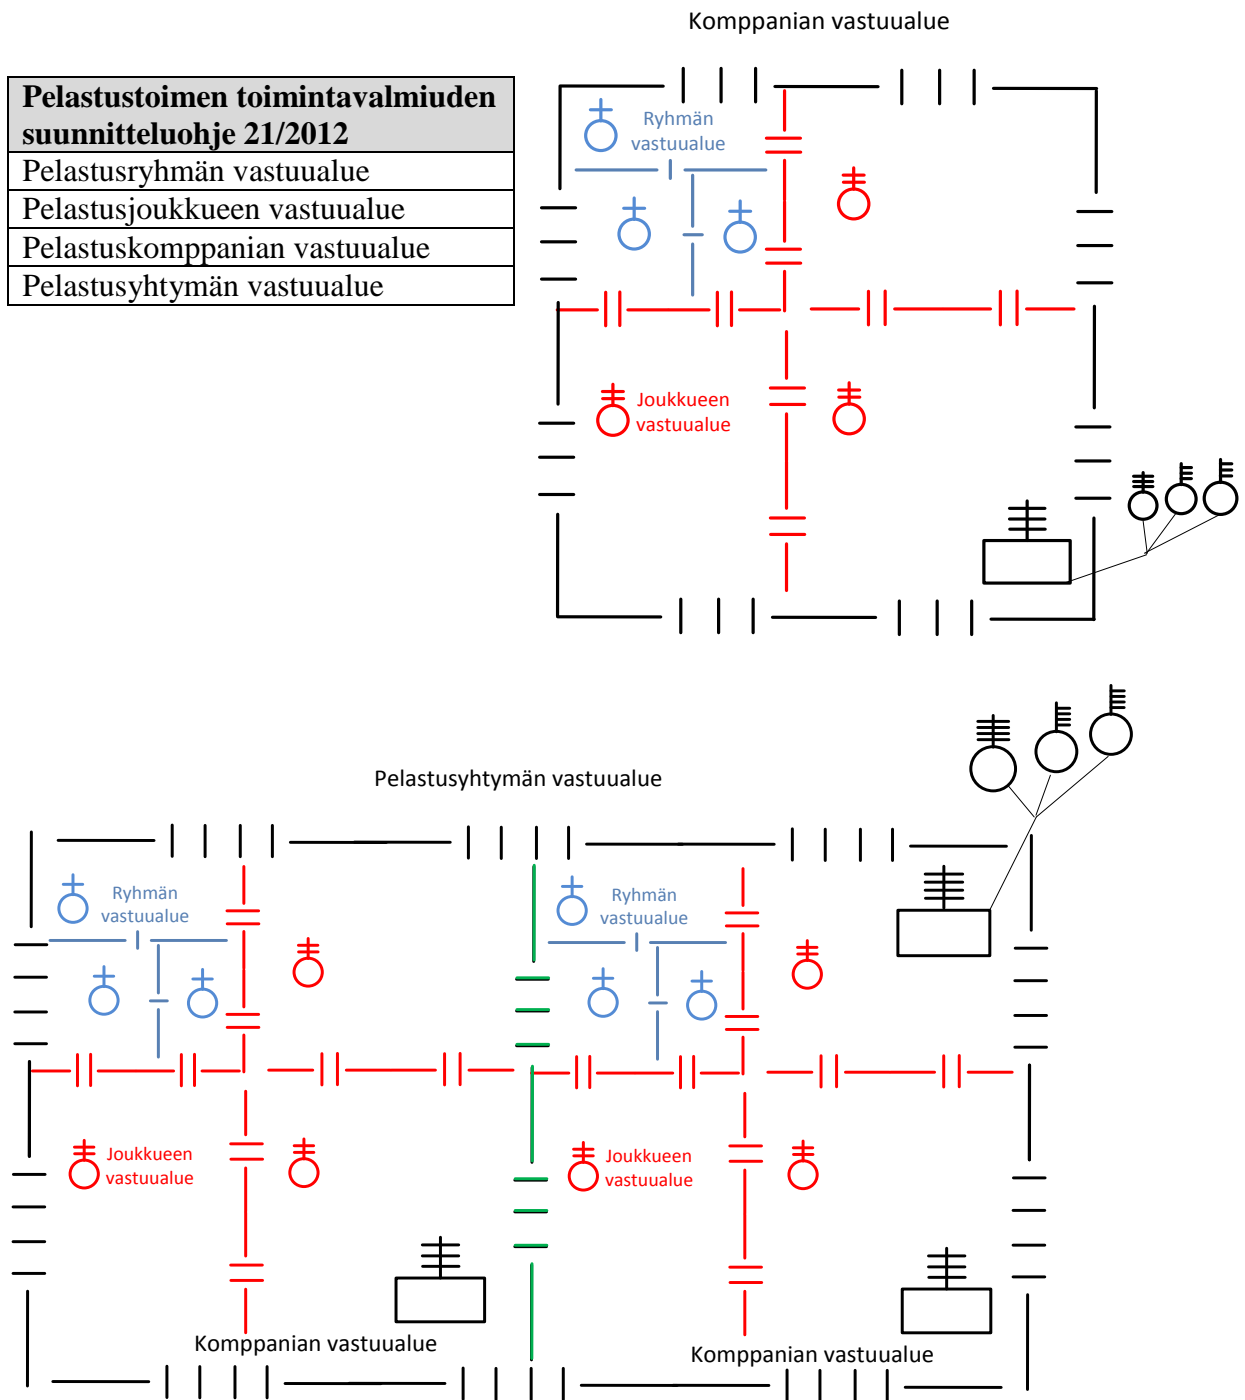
Komppanian vastuualue

| Pelastustoimen toimintavalmiuden suunnitteluohje 21/2012 |
|---|
| Pelastusryhmän vastuualue |
| Pelastusjoukkueen vastuualue |
| Pelastuskomppanian vastuualue |
| Pelastusyhtymän vastuualue |

Ryhmän vastuualue

Joukkueen vastuualue

Pelastusyhtymän vastuualue

Ryhmän vastuualue

Ryhmän vastuualue

Joukkueen vastuualue

Joukkueen vastuualue

Komppanian vastuualue

Komppanian vastuualue